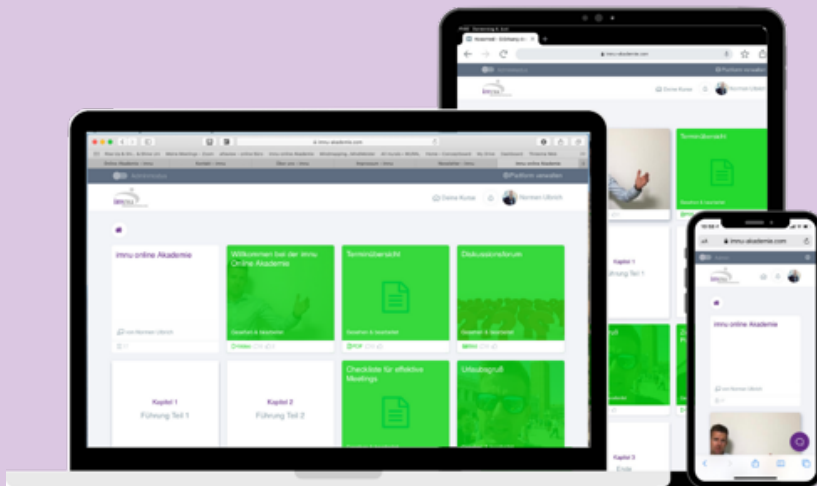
imnu.akademie.com

Deine Kurse

Norman Ulbrich

imnu online Akademie

von Norman Ulbrich

Willkommen bei der imnu Online Akademie

Terminübersicht

Dokumentationsforum

Kapitel 1

Führung Teil 1

Kapitel 2

Führung Teil 2

Checkliste für effektive Meetings

Urlaubsgruß

Plattform verwalten

Terminübersicht

Kapitel 1

Führung Teil 1

Kapitel 3

imnu.akademie.com

imnu online Akademie

von Norman Ulbrich